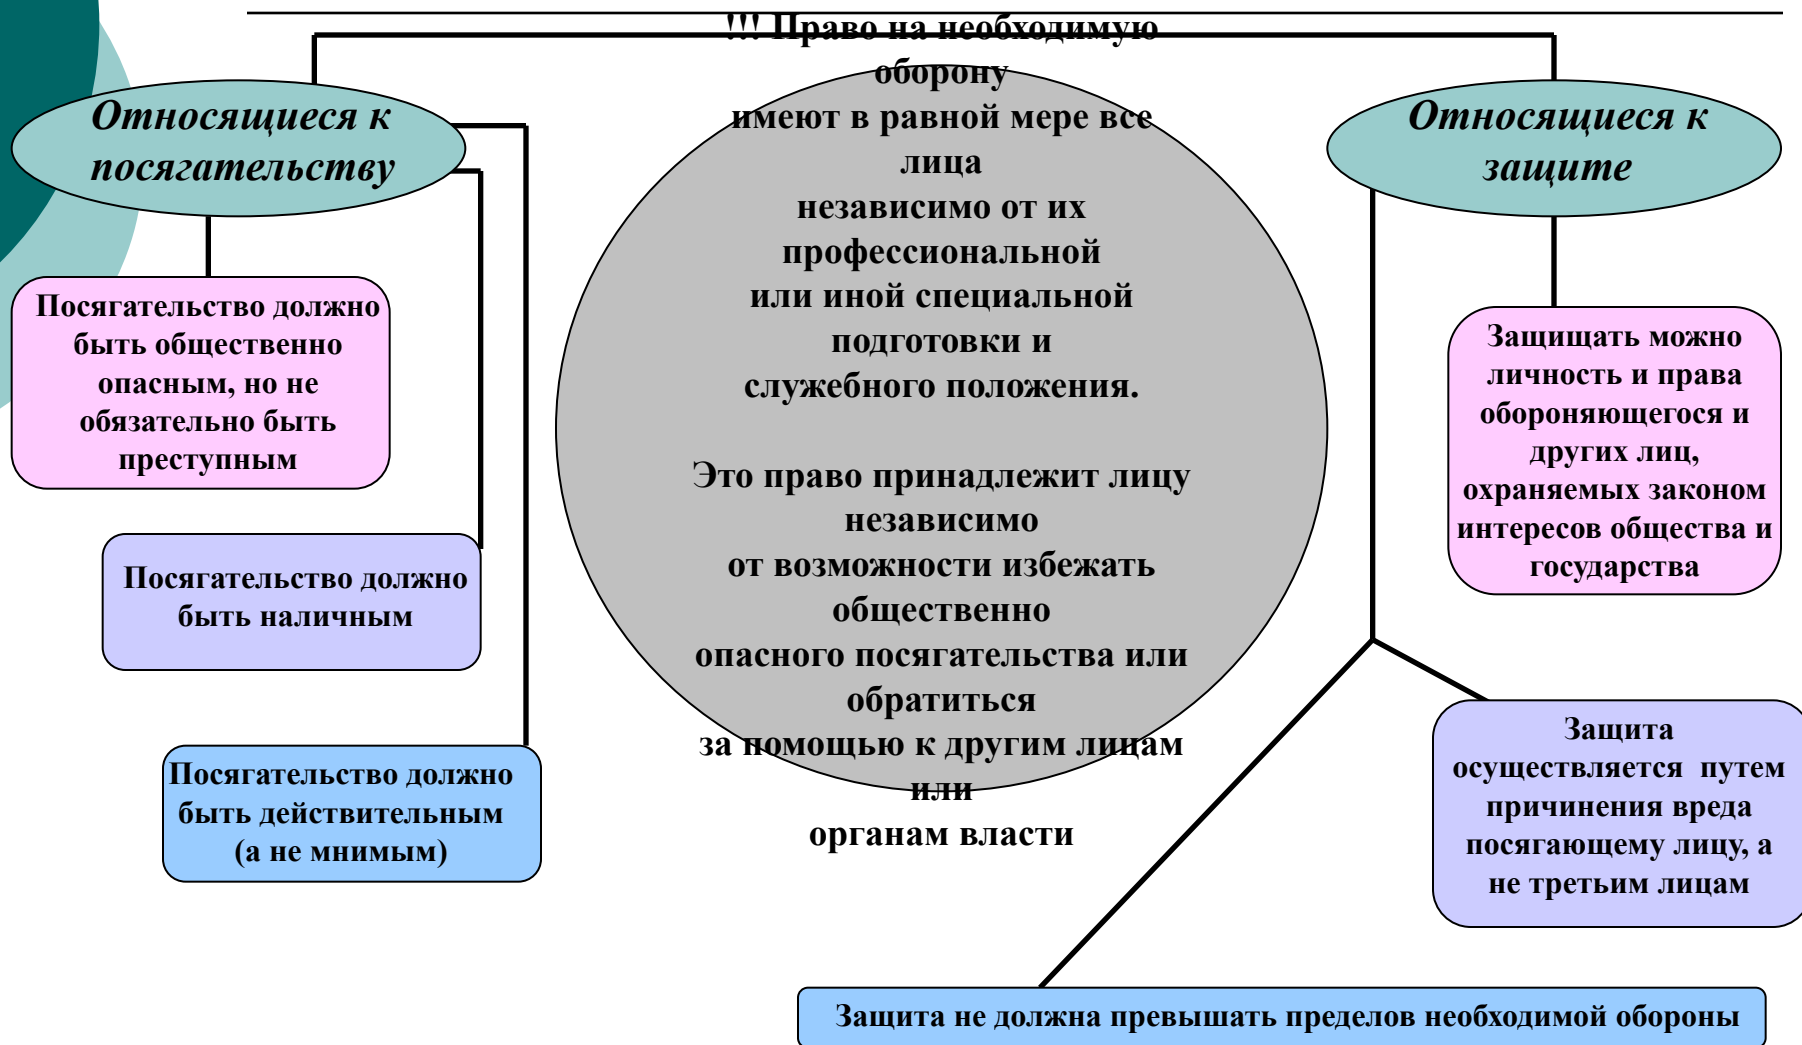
Относящиеся к посягательству

!!! Право на необходимую оборону
имеют в равной мере все лица
независимо от их профессиональной
или иной специальной подготовки и
служебного положения.

Это право принадлежит лицу независимо
от возможности избежать общественно
опасного посягательства или обратиться
за помощью к другим лицам или
органам власти

Относящиеся к защите

Посягательство должно быть общественно опасным, но не обязательно быть преступным

Посягательство должно быть наличным

Посягательство должно быть действительным (а не мнимым)

Защищать можно личность и права обороняющегося и других лиц, охраняемых законом интересов общества и государства

Защита осуществляется путем причинения вреда посягающему лицу, а не третьим лицам

Защита не должна превышать пределов необходимой обороны